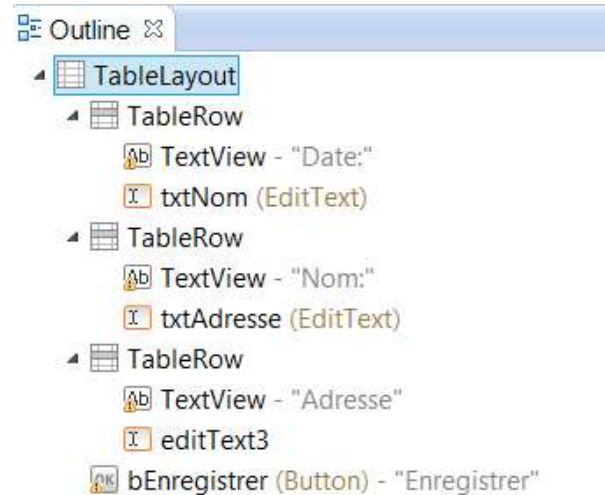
Outline ⊠
TableLayout
TableRow
Ab TextView - "Date:"
txtNom (EditText)
TableRow
Ab TextView - "Nom:"
txtAdresse (EditText)
TableRow
Ab TextView - "Adresse"
editText3
OK bEnregistrer (Button) - "Enregistrer"